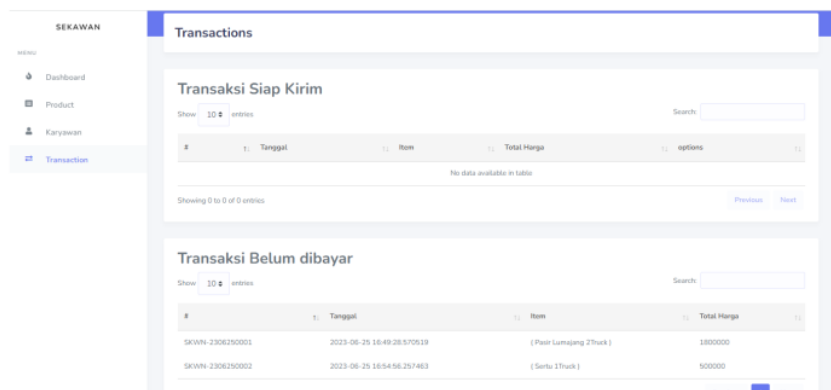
SEKAWAN

MENU

Dashboard

Product

Karyawan

Transaction

Transactions

Transaksi Siap Kirim

Show 10 entries

Search:

| # | Tanggal | Item | Total Harga | options |
|---|---|---|---|---|
| No data available in table | | | | |

Showing 0 to 0 of 0 entries

Previous Next

Transaksi Belum dibayar

Show 10 entries

Search:

| # | Tanggal | Item | Total Harga |
|---|---|---|---|
| SKWN-2306250001 | 2023-06-25 16:49:28.570519 | ( Pasir Lumajang 2Truck ) | 1800000 |
| SKWN-2306250002 | 2023-06-25 16:54:56.257463 | ( Sertu 1Truck ) | 500000 |